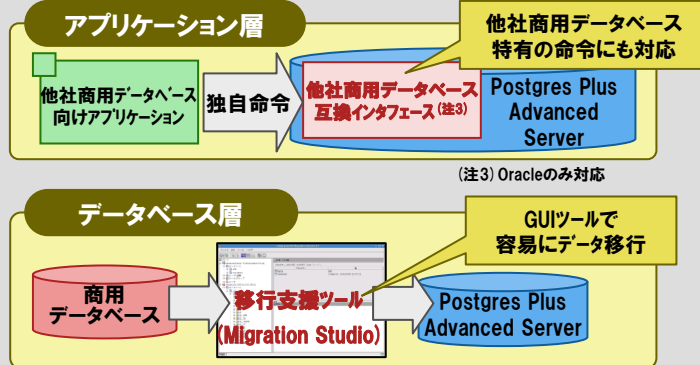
アプリケーション層

他社商用データベース
特有の命令にも対応

他社商用データベース向けアプリケーション

独自命令

他社商用データベース
互換インタフェース（注3）

Postgres Plus
Advanced
Server

（注3）Oracleのみ対応

データベース層

GUIツールで
容易にデータ移行

商用
データベース

移行支援ツール
（Migration Studio）

Postgres Plus
Advanced Server